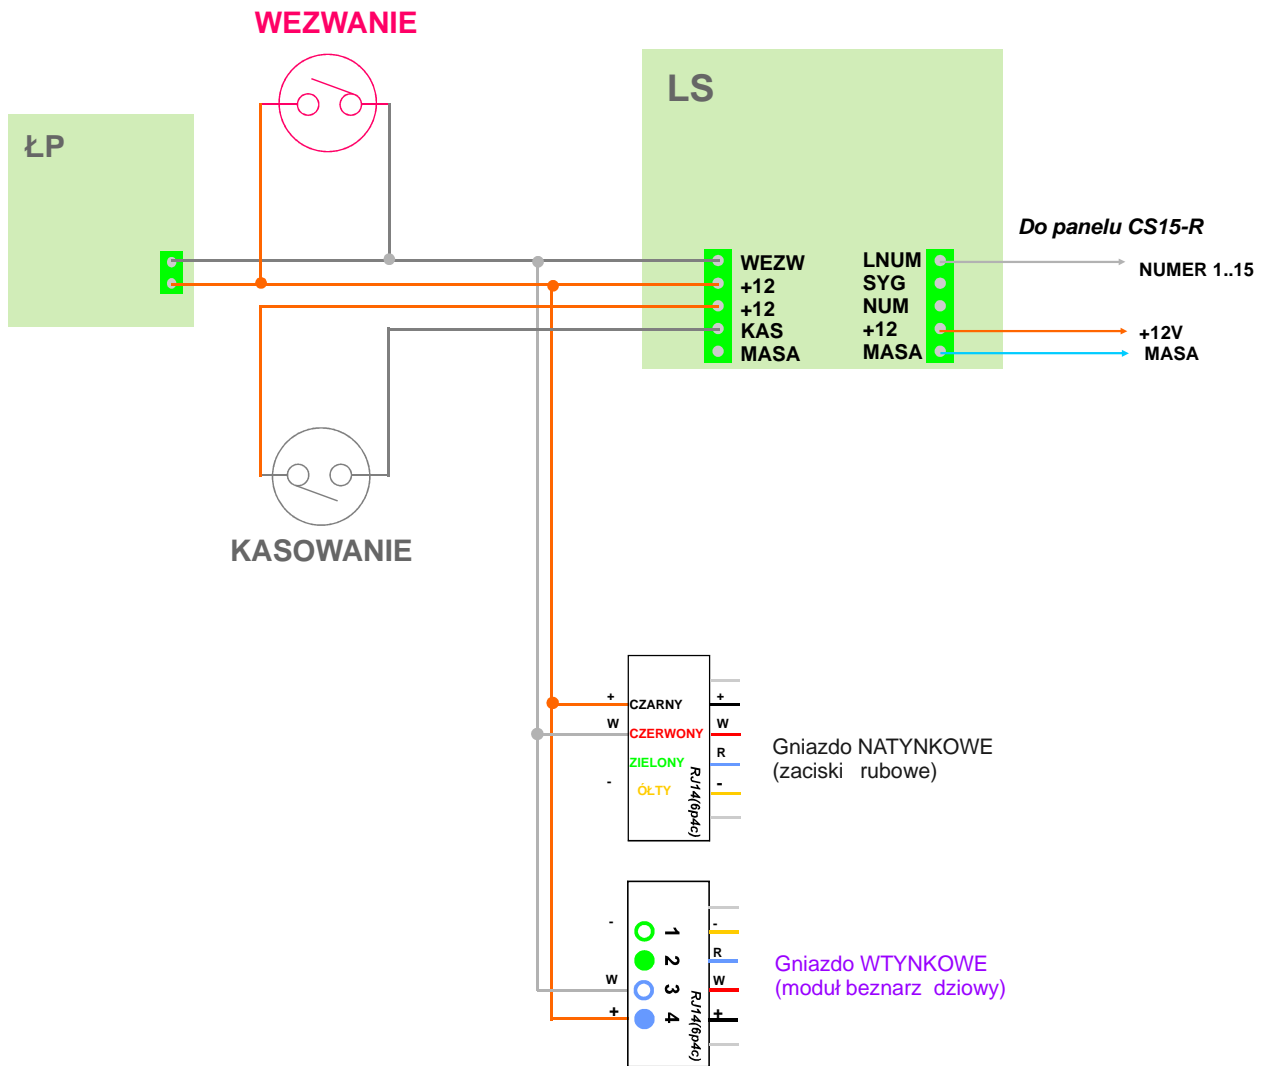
WEZWANIE

ŁP

LS

Do panelu CS15-R

WEZW
+12
+12
KAS
MASA

LNUM
SYG
NUM
+12
MASA

NUMER 1..15
+12V
MASA

KASOWANIE

+
W
-
CZARNY
CZERWONY
ZIELONY
ÓŁTY
RJ14(6p4c)
+
W
R
-

Gniazdo NATYNKOWE
(zaciski rubowe)

-
W
+
1
2
3
4
RJ14(6p4c)
-
R
W
+

Gniazdo WTYNKOWE
(moduł beznarz dziowy)